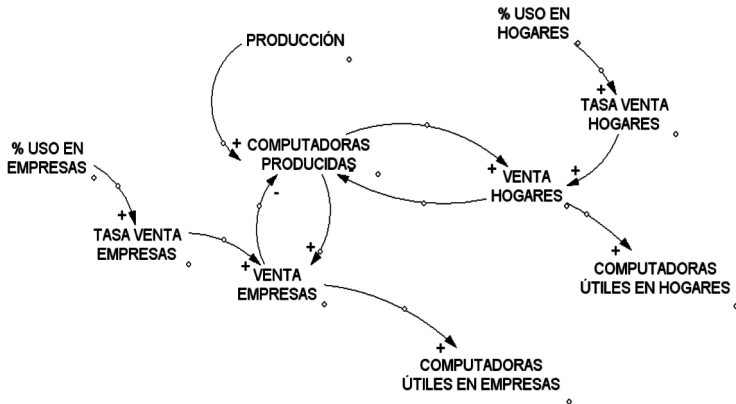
PRODUCCIÓN

% USO EN HOGARES

+ TASA VENTA HOGARES

% USO EN EMPRESAS

+ COMPUTADORAS PRODUCIDAS

+ VENTA HOGARES

+

-

+ TASA VENTA EMPRESAS

+

+ VENTA EMPRESAS

+ COMPUTADORAS ÚTILES EN HOGARES

+ COMPUTADORAS ÚTILES EN EMPRESAS